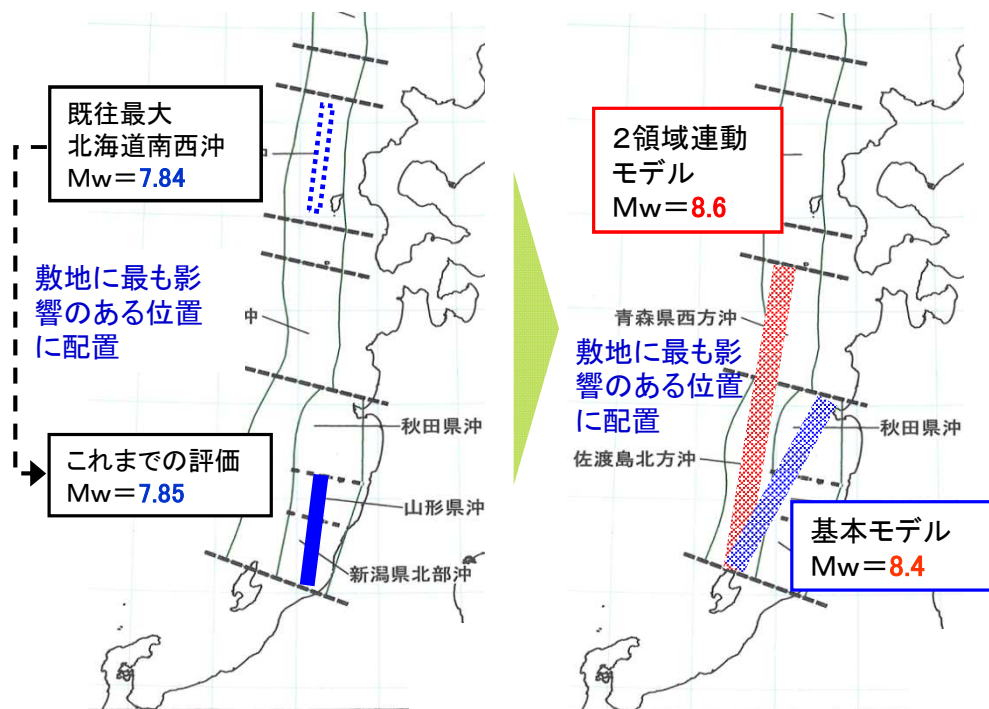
既往最大
北海道南西沖
Mw＝7.84

敷地に最も影響のある位置に配置

中

秋田県沖

これまでの評価
Mw＝7.85

山形県沖

新潟県北部沖

2領域連動
モデル
Mw＝8.6

青森県西方沖

敷地に最も影響のある位置に配置

秋田県沖

佐渡島北方沖

基本モデル
Mw＝8.4